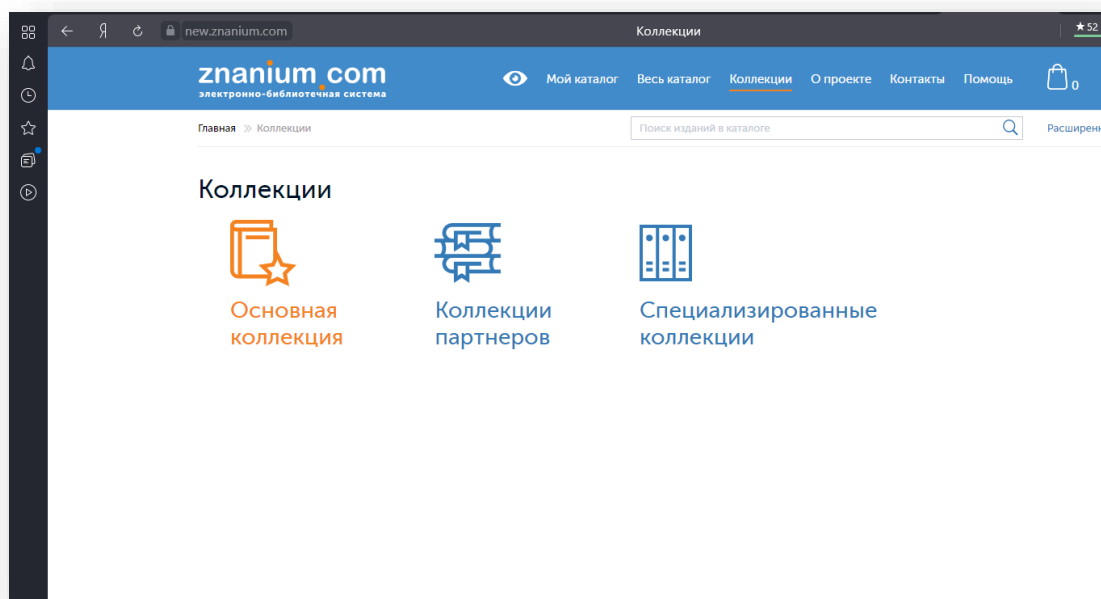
Я new.znanium.com Коллекции ★52

znanium.com
электронно-библиотечная система

Мой каталог Весь каталог Коллекции О проекте Контакты Помощь 0

Главная » Коллекции

Поиск изданий в каталоге

Расширенн

Коллекции

Основная коллекция

Коллекции партнеров

Специализированные коллекции